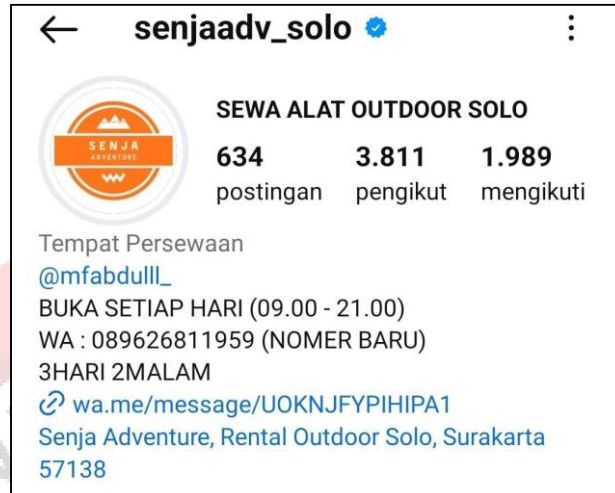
senjaadv_solo

SENJA
ADVENTURE

SEWA ALAT OUTDOOR SOLO

634 postingan
3.811 pengikut
1.989 mengikuti

Tempat Persewaan
@mfabdulll_
BUKA SETIAP HARI (09.00 - 21.00)
WA : 089626811959 (NOMER BARU)
3HARI 2MALAM
wa.me/message/UOKNJFYPIHIPA1
Senja Adventure, Rental Outdoor Solo, Surakarta 57138